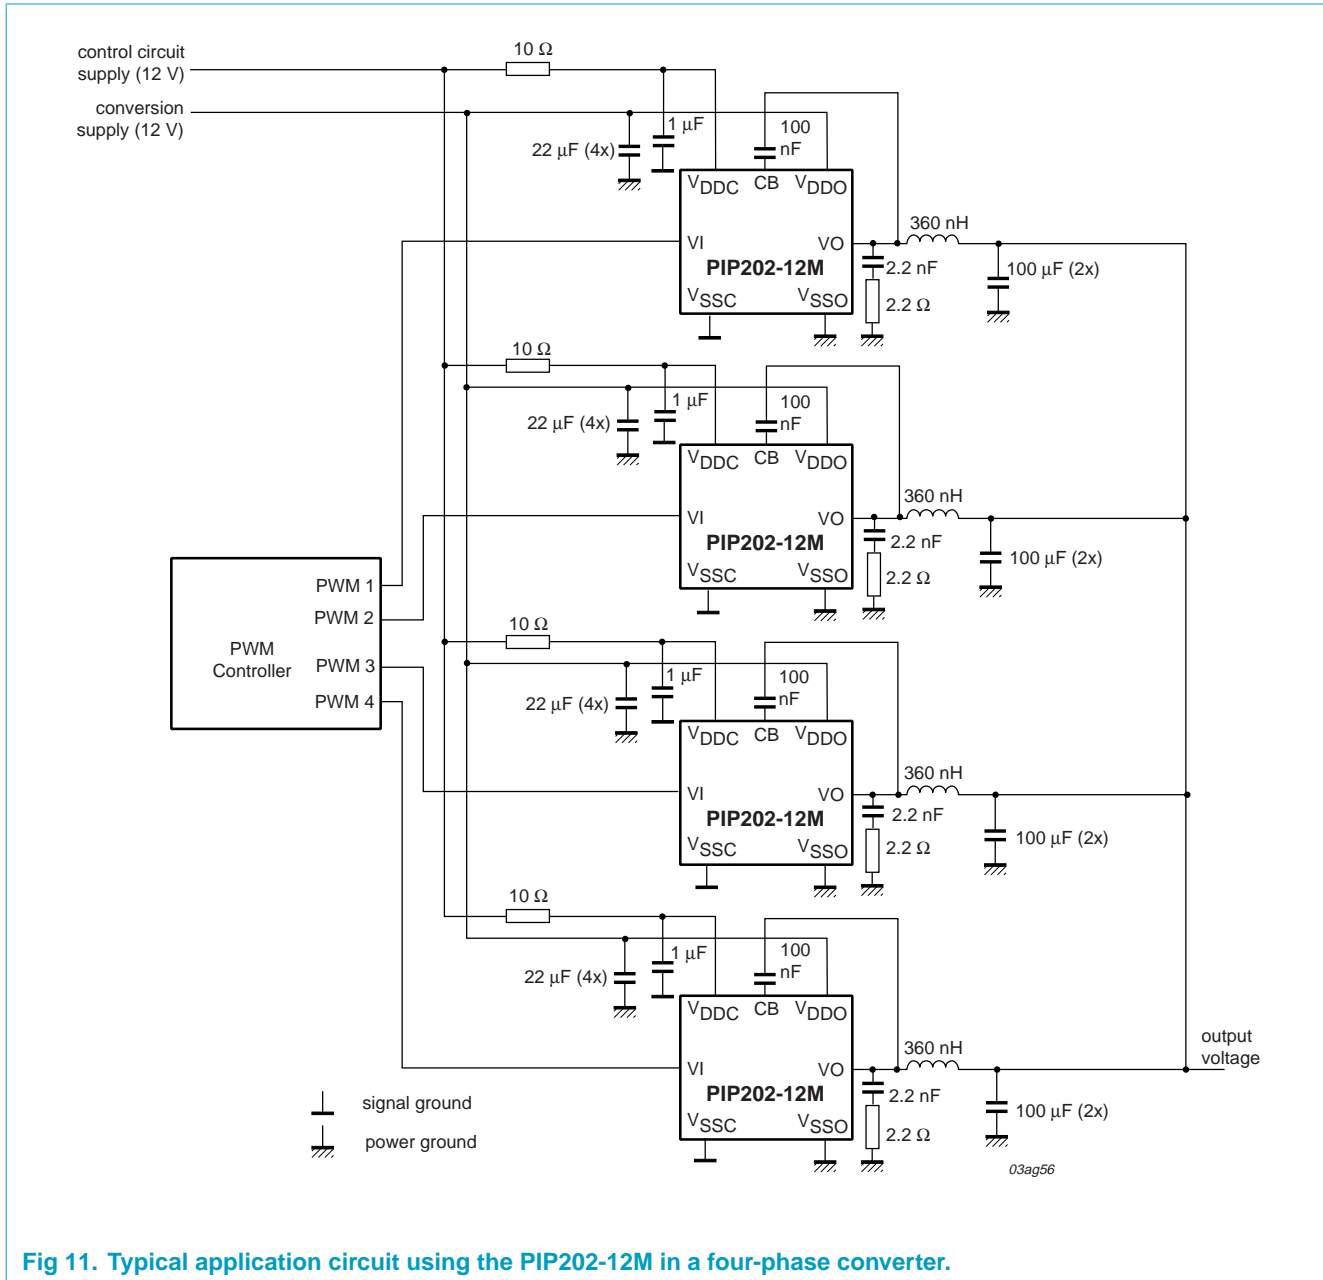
control circuit supply (12 V)

conversion supply (12 V)

10 Ω

1 μF

100 nF

22 μF (4x)

$V_{DDC}$ CB $V_{DDO}$

VI

VO

PIP202-12M

$V_{SSC}$ $V_{SSO}$

360 nH

2.2 nF

100 μF (2x)

2.2 Ω

10 Ω

1 μF

100 nF

22 μF (4x)

$V_{DDC}$ CB $V_{DDO}$

VI

VO

PIP202-12M

$V_{SSC}$ $V_{SSO}$

360 nH

2.2 nF

100 μF (2x)

2.2 Ω

PWM 1

PWM 2

PWM Controller

PWM 3

PWM 4

10 Ω

1 μF

100 nF

22 μF (4x)

$V_{DDC}$ CB $V_{DDO}$

VI

VO

PIP202-12M

$V_{SSC}$ $V_{SSO}$

360 nH

2.2 nF

100 μF (2x)

2.2 Ω

10 Ω

1 μF

100 nF

22 μF (4x)

$V_{DDC}$ CB $V_{DDO}$

output voltage

VI

VO

PIP202-12M

$V_{SSC}$ $V_{SSO}$

360 nH

2.2 nF

100 μF (2x)

2.2 Ω

signal ground

power ground

03ag56

Fig 11. Typical application circuit using the PIP202-12M in a four-phase converter.